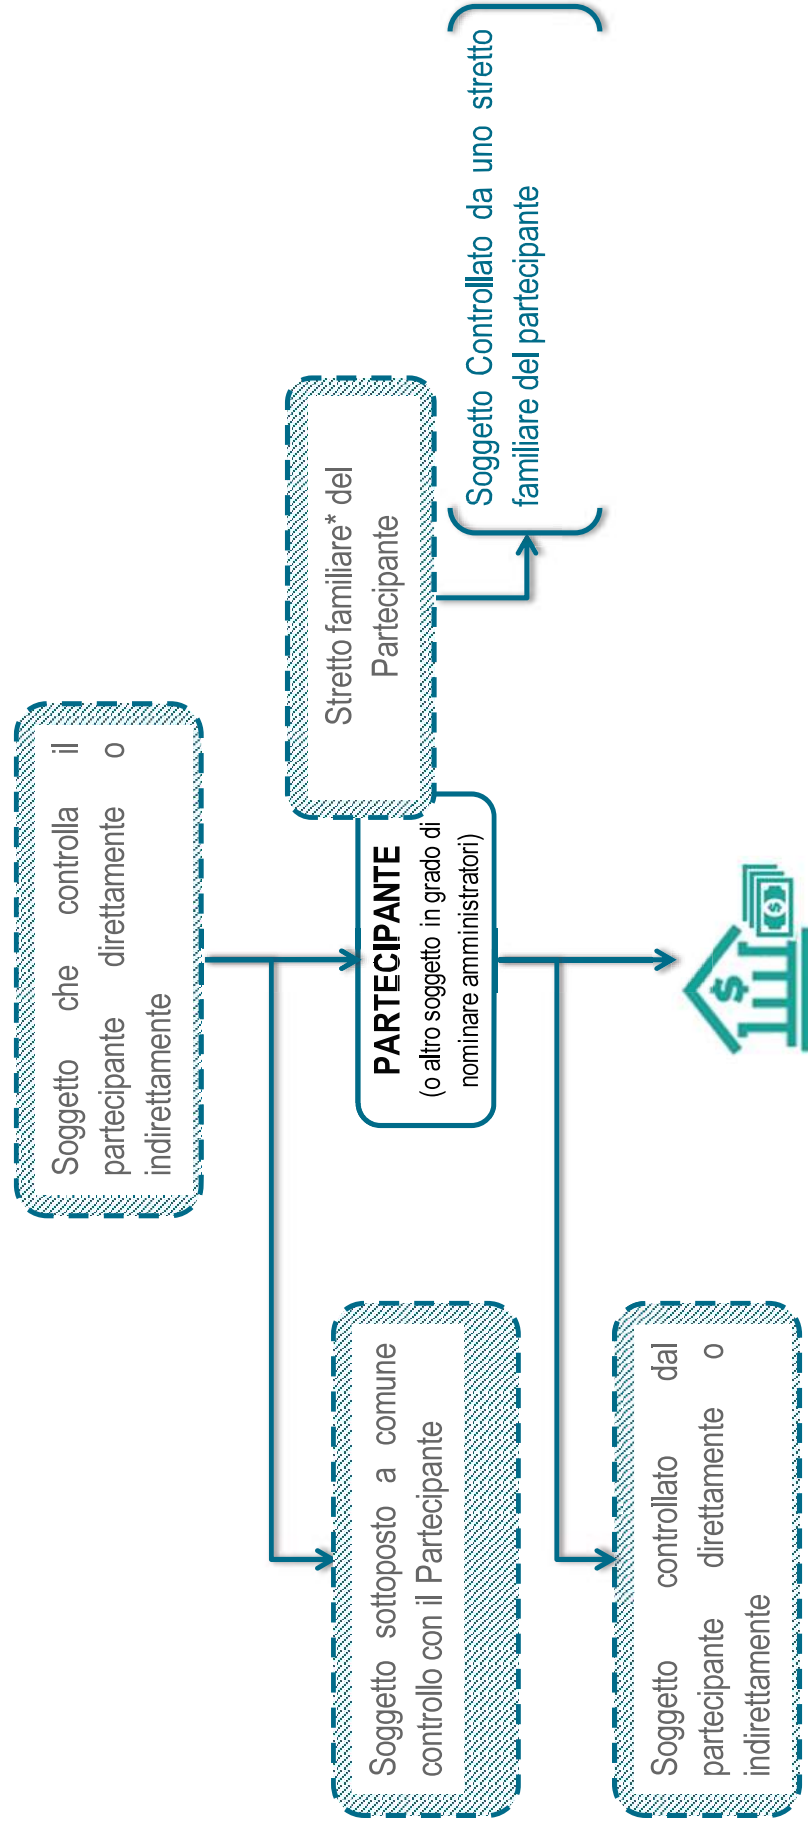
Soggetto Controllato da uno stretto familiare del partecipante

Stretto familiare* del Partecipante

Soggetto che controlla il partecipante direttamente o indirettamente

PARTECIPANTE
(o altro soggetto in grado di nominare amministratori)

Soggetto sottoposto a comune controllo con il Partecipante

Soggetto controllato dal partecipante direttamente o indirettamente